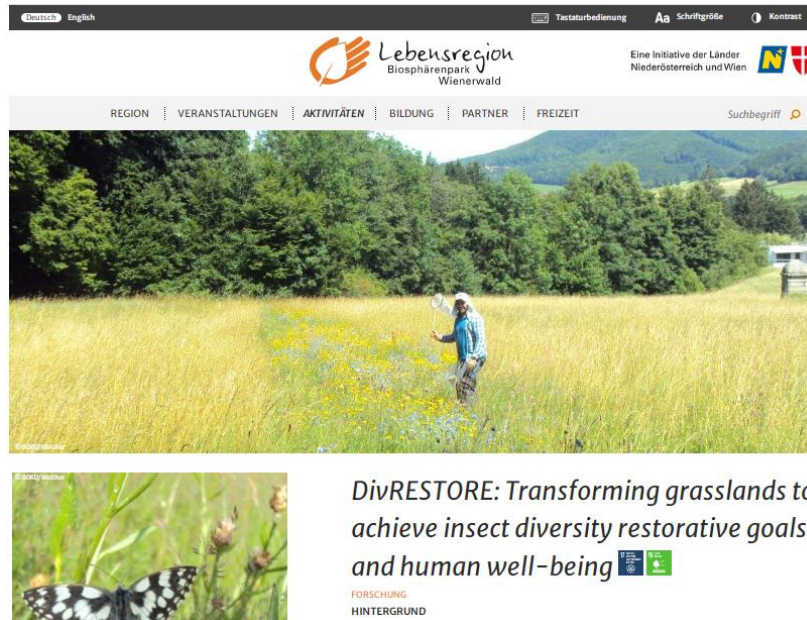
Deutsch English

Tastaturbedienung Aa Schriftgröße Kontrast

Lebensregion Biosphärenpark Wienerwald

Eine Initiative der Länder Niederösterreich und Wien

REGION | VERANSTALTUNGEN | AKTIVITÄTEN | BILDUNG | PARTNER | FREIZEIT

Suchbegriff

© BOKU Walcher

© BOKU Walcher

DivRESTORE: Transforming grasslands to achieve insect diversity restorative goals and human well-being

FORSCHUNG

HINTERGRUND